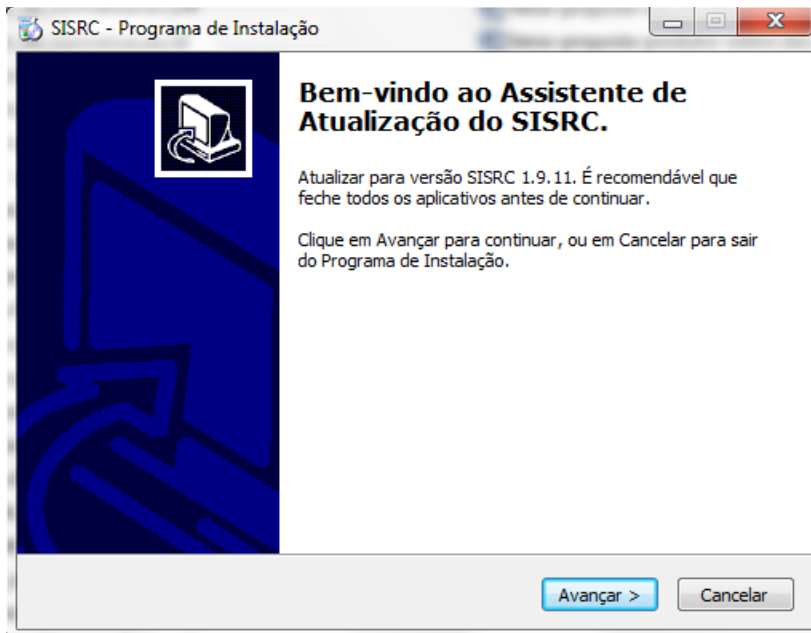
SISRC - Programa de Instalação

Bem-vindo ao Assistente de Atualização do SISRC.

Atualizar para versão SISRC 1.9.11. É recomendável que feche todos os aplicativos antes de continuar.

Clique em Avançar para continuar, ou em Cancelar para sair do Programa de Instalação.

Avançar >

Cancelar